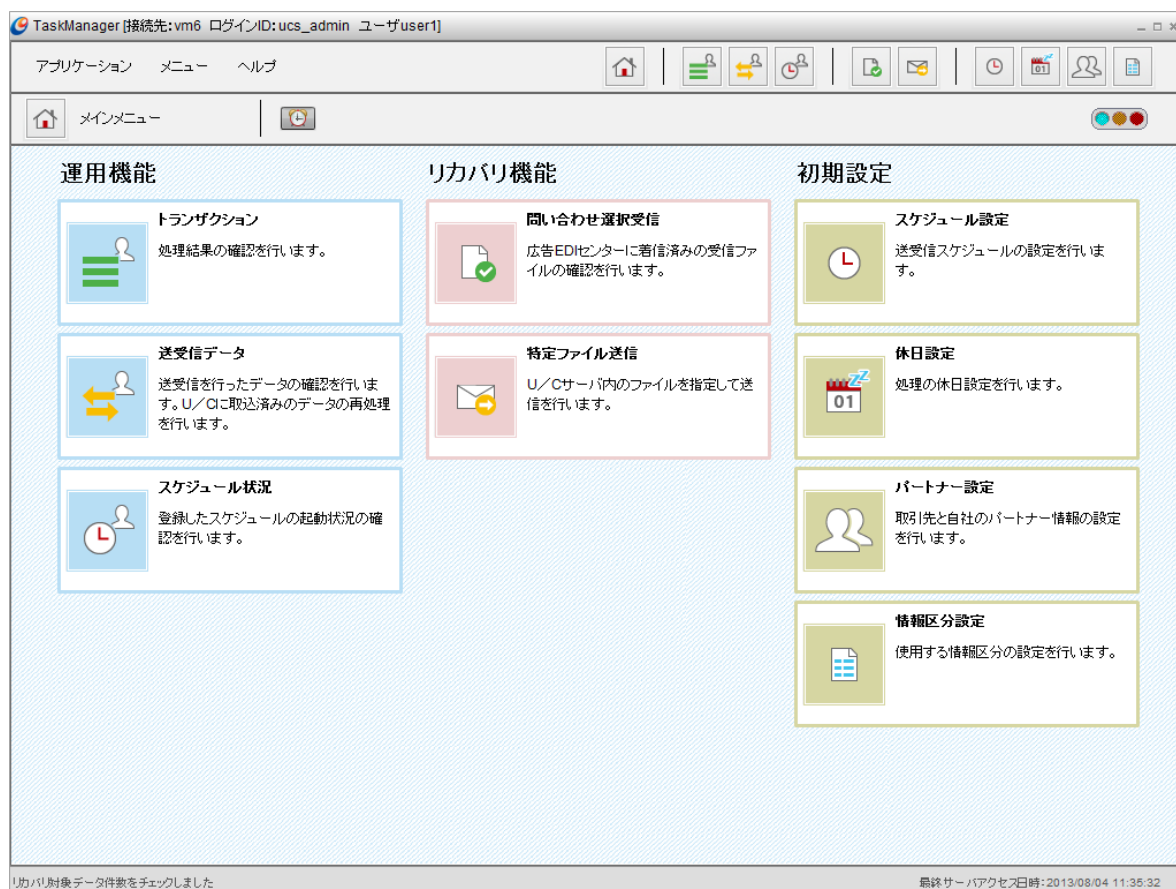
TaskManager [接続先:vm6 ログインID:ucs_admin ユーザuser1]

アプリケーション メニュー ヘルプ

メインメニュー

運用機能

トランザクション
処理結果の確認を行います。

送受信データ
送受信を行ったデータの確認を行います。U／Cに取込済みのデータの再処理を行います。

スケジュール状況
登録したスケジュールの起動状況の確認を行います。

リカバリ機能

問い合わせ選択受信
広告EDIセンターに着信済みの受信ファイルの確認を行います。

特定ファイル送信
U／Cサーバ内のファイルを指定して送信を行います。

初期設定

スケジュール設定
送受信スケジュールの設定を行います。

休日設定
01
処理の休日設定を行います。

パートナー設定
取引先と自社のパートナー情報の設定を行います。

情報区分設定
使用する情報区分の設定を行います。

リカバリ対象データ件数をチェックしました

最終サーバアクセス日時:2013/08/04 11:35:32